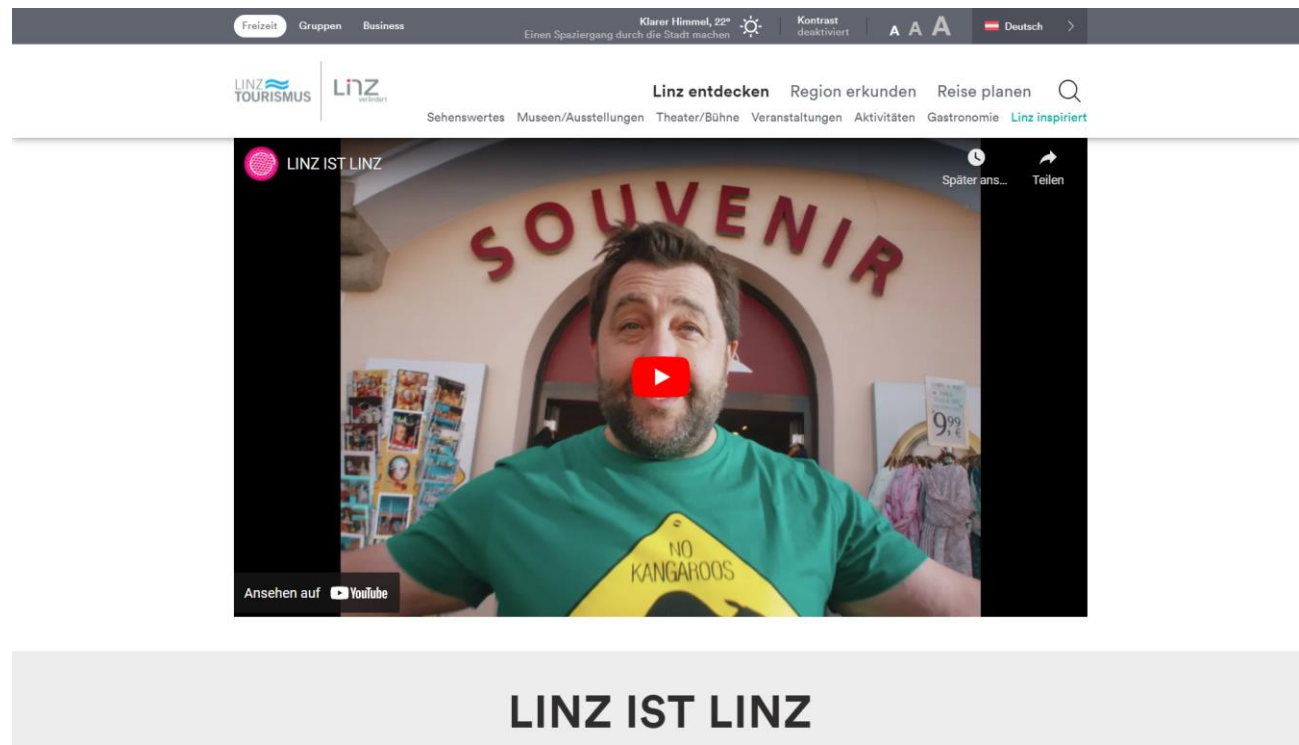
Freizeit Gruppen Business

Klarer Himmel, 22°
Einen Spaziergang durch die Stadt machen

Kontrast
deaktiviert

A A A

Deutsch

LINZ TOURISMUS | LINZ verändert

Linz entdecken Region erkunden Reise planen

Sehenswertes Museen/Ausstellungen Theater/Bühne Veranstaltungen Aktivitäten Gastronomie Linz inspiriert

LINZ IST LINZ

Später ans...

Teilen

SOUVENIR

9,99 €

NO KANGAROOS

Ansehen auf YouTube

LINZ IST LINZ